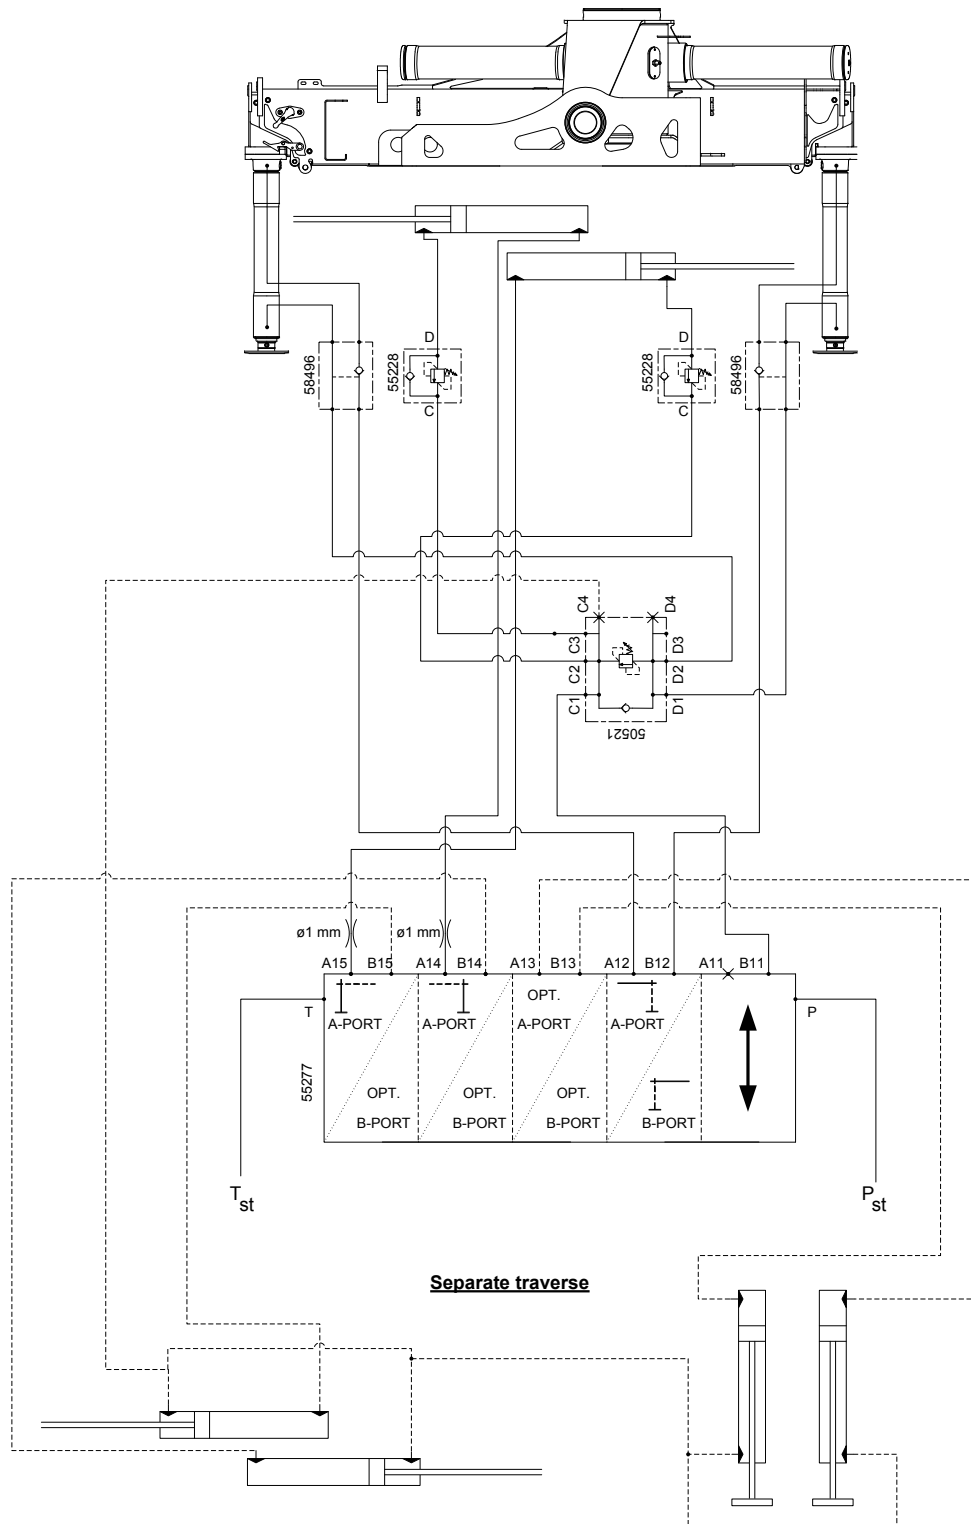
D
55228
C

D
55228
C

58496

58496

C4
D4
C3
D3
C2
D2
C1
D1
50521

ø1 mm
ø1 mm

A15 B15 A14 B14 A13 B13 A12 B12 A11 B11

T
A-PORT
A-PORT
OPT.
A-PORT
A-PORT
P

55277
OPT.
B-PORT
OPT.
B-PORT
OPT.
B-PORT
B-PORT

$T_{st}$

$P_{st}$

Separate traverse